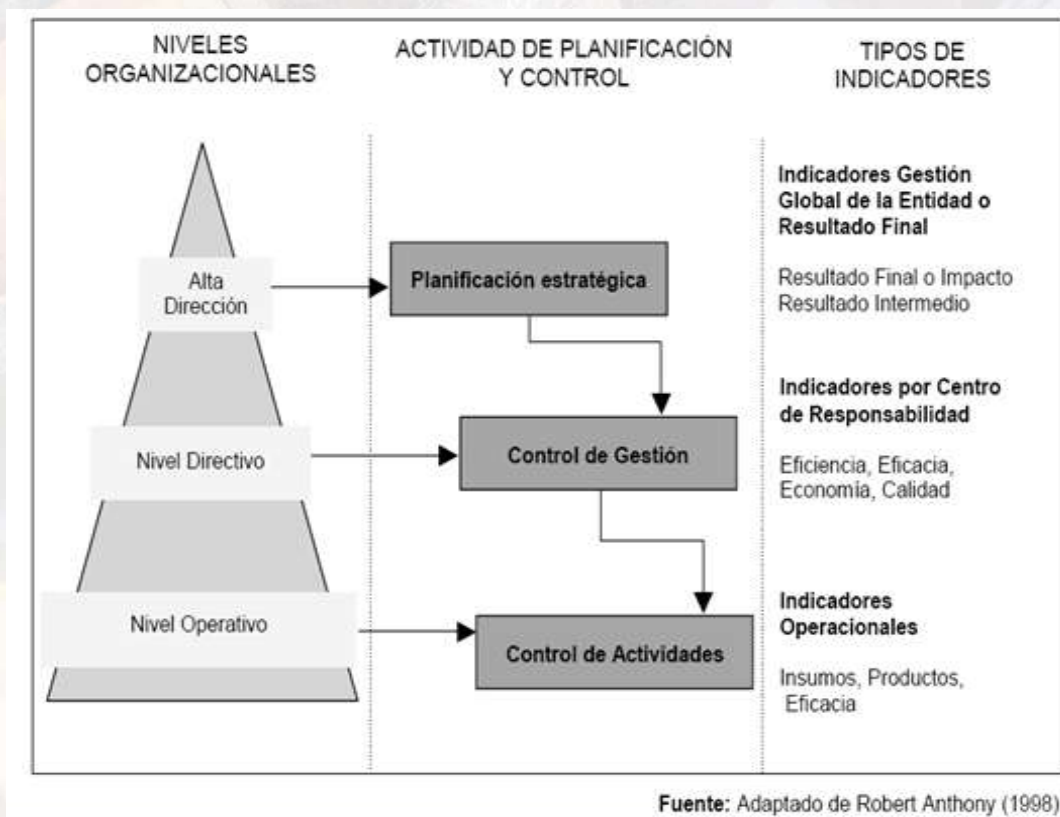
NIVELES ORGANIZACIONALES

ACTIVIDAD DE PLANIFICACIÓN Y CONTROL

TIPOS DE INDICADORES

Alta Dirección

Planificación estratégica

Indicadores Gestión Global de la Entidad o Resultado Final

Resultado Final o Impacto
Resultado Intermedio

Nivel Directivo

Control de Gestión

Indicadores por Centro de Responsabilidad

Eficiencia, Eficacia, Economia, Calidad

Nivel Operativo

Control de Actividades

Indicadores Operacionales

Insumos, Productos, Eficacia

Fuente: Adaptado de Robert Anthony (1998)